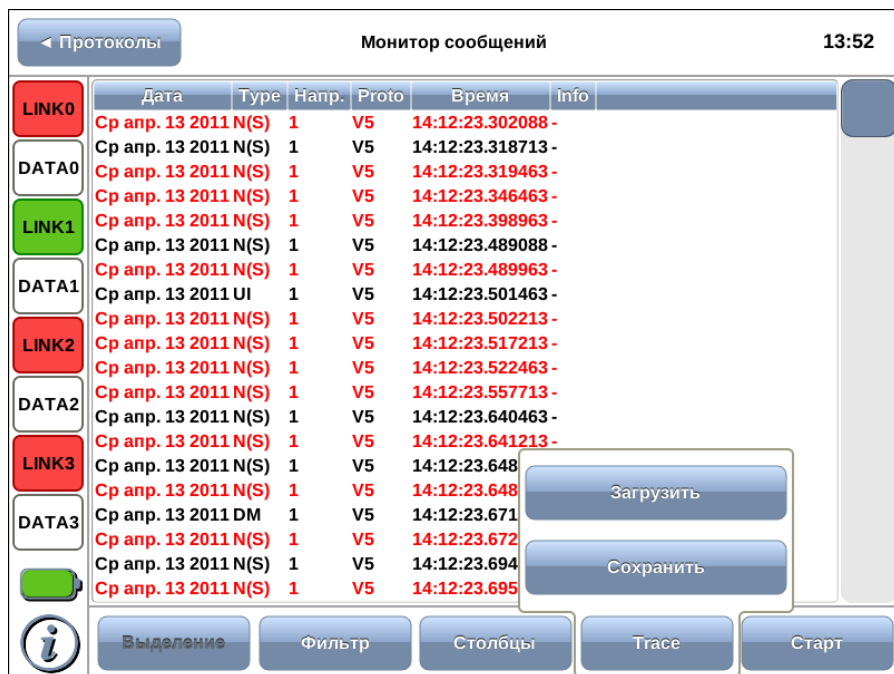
◄ Протоколы

Монитор сообщений

13:52

LINK0
DATA0
LINK1
DATA1
LINK2
DATA2
LINK3
DATA3

| Дата | Type | Напр. | Proto | Время | Info |
|---|---|---|---|---|---|
| Ср апр. 13 2011 | N(S) | 1 | V5 | 14:12:23.302088 | - |
| Ср апр. 13 2011 | N(S) | 1 | V5 | 14:12:23.318713 | - |
| Ср апр. 13 2011 | N(S) | 1 | V5 | 14:12:23.319463 | - |
| Ср апр. 13 2011 | N(S) | 1 | V5 | 14:12:23.346463 | - |
| Ср апр. 13 2011 | N(S) | 1 | V5 | 14:12:23.398963 | - |
| Ср апр. 13 2011 | N(S) | 1 | V5 | 14:12:23.489088 | - |
| Ср апр. 13 2011 | N(S) | 1 | V5 | 14:12:23.489963 | - |
| Ср апр. 13 2011 | UI | 1 | V5 | 14:12:23.501463 | - |
| Ср апр. 13 2011 | N(S) | 1 | V5 | 14:12:23.502213 | - |
| Ср апр. 13 2011 | N(S) | 1 | V5 | 14:12:23.517213 | - |
| Ср апр. 13 2011 | N(S) | 1 | V5 | 14:12:23.522463 | - |
| Ср апр. 13 2011 | N(S) | 1 | V5 | 14:12:23.557713 | - |
| Ср апр. 13 2011 | N(S) | 1 | V5 | 14:12:23.640463 | - |
| Ср апр. 13 2011 | N(S) | 1 | V5 | 14:12:23.641213 | - |
| Ср апр. 13 2011 | N(S) | 1 | V5 | 14:12:23.648 | |
| Ср апр. 13 2011 | N(S) | 1 | V5 | 14:12:23.648 | |
| Ср апр. 13 2011 | DM | 1 | V5 | 14:12:23.671 | |
| Ср апр. 13 2011 | N(S) | 1 | V5 | 14:12:23.672 | |
| Ср апр. 13 2011 | N(S) | 1 | V5 | 14:12:23.694 | |
| Ср апр. 13 2011 | N(S) | 1 | V5 | 14:12:23.695 | |

Загрузить
Сохранить

Выделение
Фильтр
Столбцы
Trace
Старт